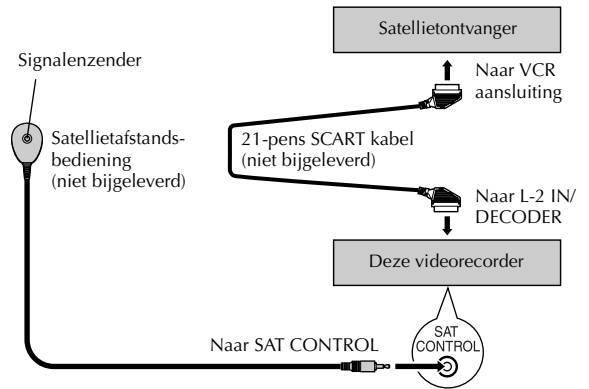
Satellietontvanger

Signalenzender

Naar VCR aansluiting

Satellietafstandsbediening (niet bijgeleverd)

21-pens SCART kabel (niet bijgeleverd)

Naar L-2 IN/ DECODER

Deze videorecorder

SAT CONTROL

Naar SAT CONTROL